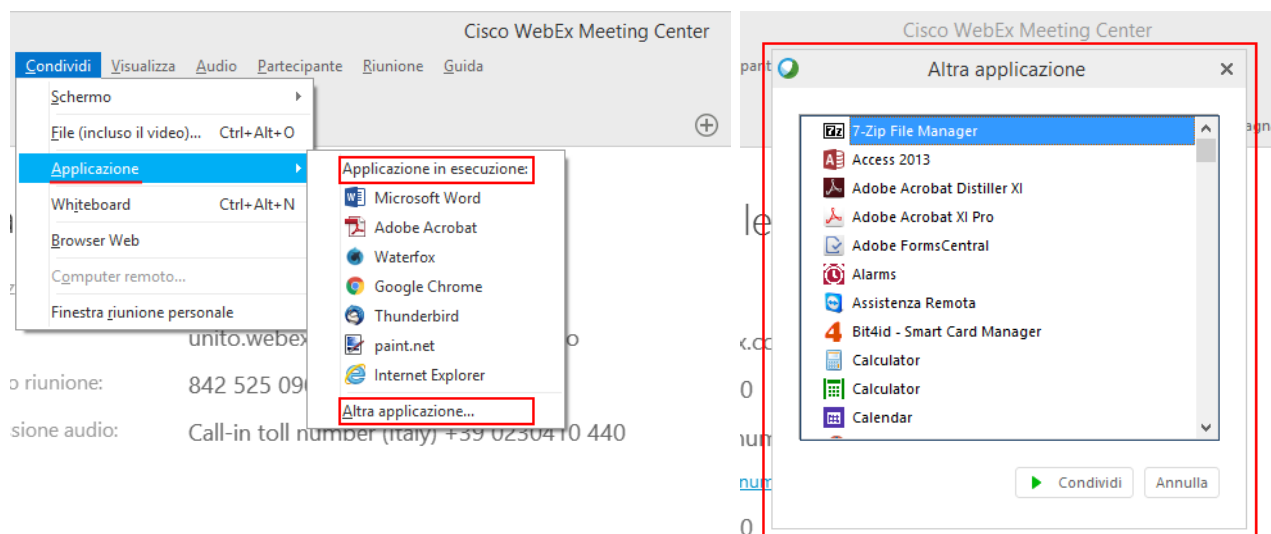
Cisco WebEx Meeting Center

Condividi Visualizza Audio Partecipante Riunione Guida

Schermo
File (incluso il video)... Ctrl+Alt+O
Applicazione
Whiteboard Ctrl+Alt+N
Browser Web
Computer remoto...
Finestra riunione personale

Applicazione in esecuzione:
Microsoft Word
Adobe Acrobat
Waterfox
Google Chrome
Thunderbird
paint.net
Internet Explorer
Altra applicazione...

unito.webex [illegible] o
o riunione: 842 525 09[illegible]
sione audio: Call-in toll number (Italy) +39 0230410 440

Cisco WebEx Meeting Center

pant Altra applicazione ×

7-Zip File Manager
Access 2013
Adobe Acrobat Distiller XI
Adobe Acrobat XI Pro
Adobe FormsCentral
Alarms
Assistenza Remota
Bit4id - Smart Card Manager
Calculator
Calculator
Calendar

Condividi Annulla

le
x.co
0
num
num
0
agn